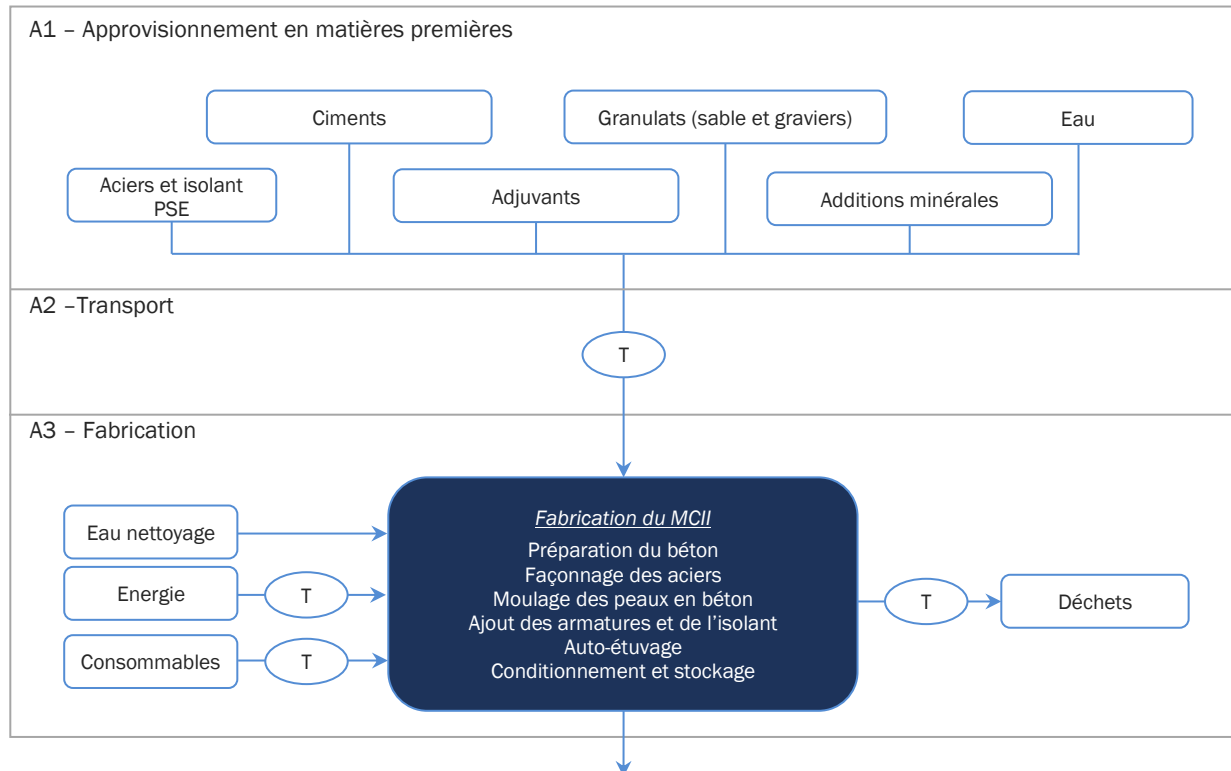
A1 – Approvisionnement en matières premières

Ciments

Granulats (sable et graviers)

Eau

Aciers et isolant PSE

Adjuvants

Additions minérales

A2 –Transport

T

A3 – Fabrication

Eau nettoyage

Energie

T

Consommables

T

Fabrication du MCII
Préparation du béton
Façonnage des aciers
Moulage des peaux en béton
Ajout des armatures et de l'isolant
Auto-étuvage
Conditionnement et stockage

T

Déchets